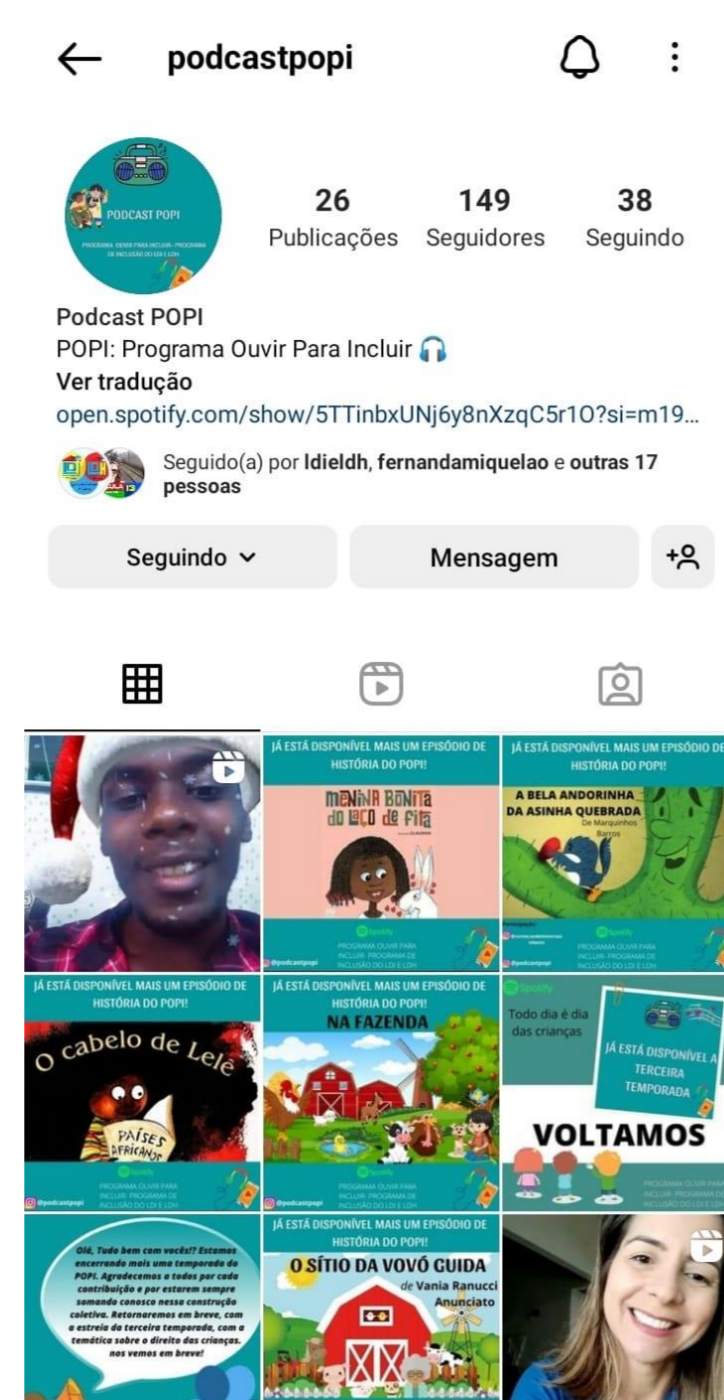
podcastpopi

PODCAST POPI
PROGRAMA OUVIR PARA INCLUIR - PROGRAMA DE INCLUSÃO DO LDI E LDH

26 Publicações
149 Seguidores
38 Seguindo

Podcast POPI
POPI: Programa Ouvir Para Incluir 🎧
Ver tradução
open.spotify.com/show/5TTinbxUNj6y8nXzqC5r1O?si=m19...

Seguido(a) por ldieldh, fernandamiquelao e outras 17 pessoas

Seguindo
Mensagem

JÁ ESTÁ DISPONÍVEL MAIS UM EPISÓDIO DE HISTÓRIA DO POPI!
MENINA BONITA DO LAÇO DE FITA
Spotify
PROGRAMA OUVIR PARA INCLUIR- PROGRAMA DE INCLUSÃO DO LDI E LDH
@podcastpopi

JÁ ESTÁ DISPONÍVEL MAIS UM EPISÓDIO DE HISTÓRIA DO POPI!
A BELA ANDORINHA DA ASINHA QUEBRADA
De Marquinhos Barros
PROGRAMA OUVIR PARA INCLUIR- PROGRAMA DE INCLUSÃO DO LDI E LDH
@podcastpopi

JÁ ESTÁ DISPONÍVEL MAIS UM EPISÓDIO DE HISTÓRIA DO POPI!
O cabelo de Lelê
PAÍSES AFRICANOS
@podcastpopi

JÁ ESTÁ DISPONÍVEL MAIS UM EPISÓDIO DE HISTÓRIA DO POPI!
NA FAZENDA
Spotify
PROGRAMA OUVIR PARA INCLUIR- PROGRAMA DE INCLUSÃO DO LDI E LDH
@podcastpopi

Spotify
Todo dia é dia das crianças
JÁ ESTÁ DISPONÍVEL A TERCEIRA TEMPORADA
VOLTAMOS
PROGRAMA OUVIR PARA INCLUIR- PROGRAMA DE INCLUSÃO DO LDI E LDH

Olá, Tudo bem com vocês!? Estamos encerrando mais uma temporada do POPI. Agradecemos a todos por cada contribuição e por estarem sempre somando conosco nessa construção coletiva. Retornaremos em breve, com a estreia da terceira temporada, com a temática sobre o direito das crianças. nos vemos em breve!

JÁ ESTÁ DISPONÍVEL MAIS UM EPISÓDIO DE HISTÓRIA DO POPI!
O SÍTIO DA VOVÓ GUIDA
de Vania Ranucci Anunciato